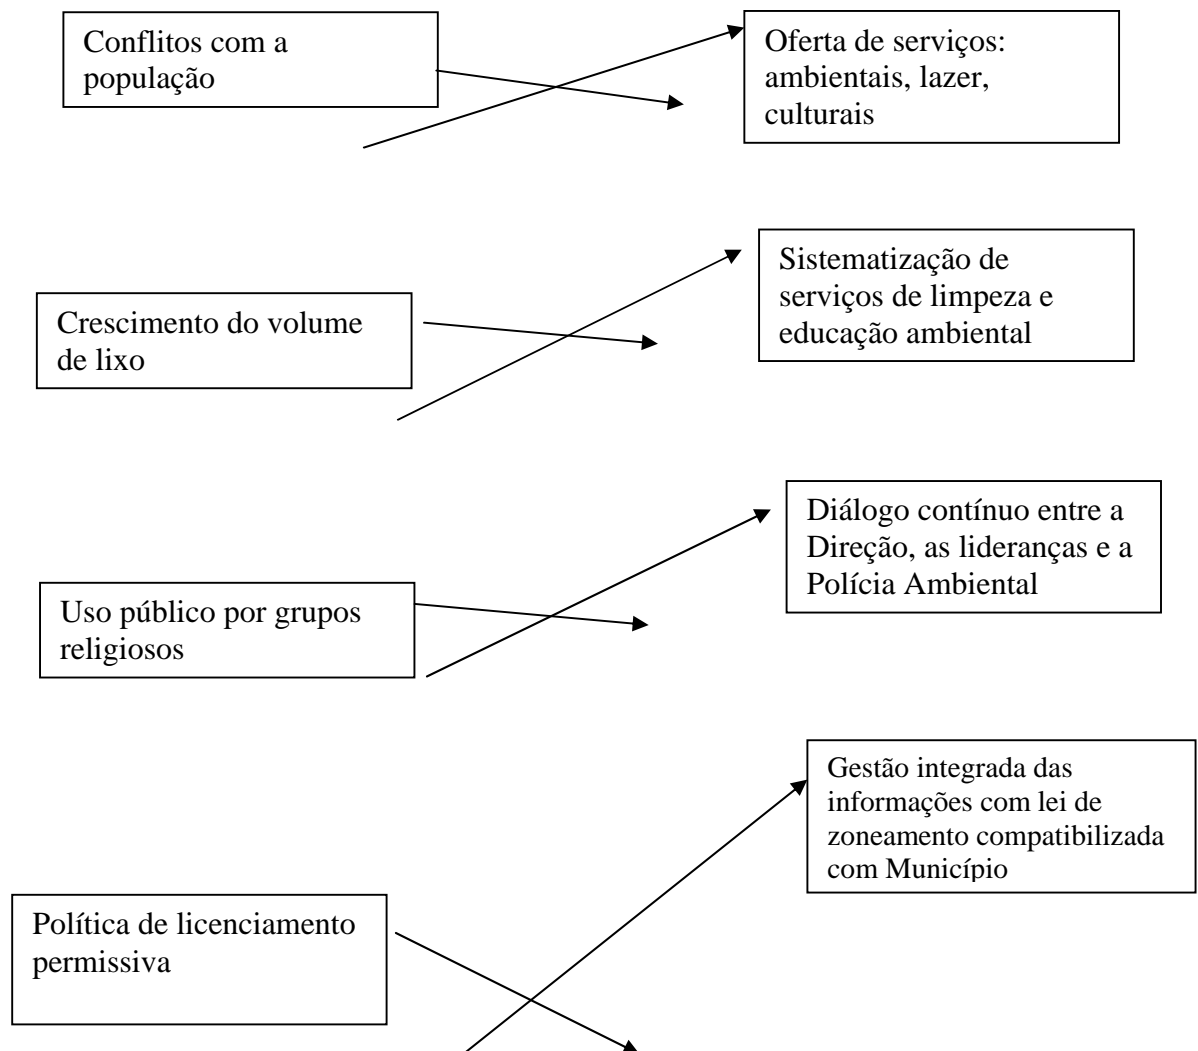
Conflitos com a população

Oferta de serviços: ambientais, lazer, culturais

Sistematização de serviços de limpeza e educação ambiental

Crescimento do volume de lixo

Diálogo contínuo entre a Direção, as lideranças e a Polícia Ambiental

Uso público por grupos religiosos

Gestão integrada das informações com lei de zoneamento compatibilizada com Município

Política de licenciamento permissiva